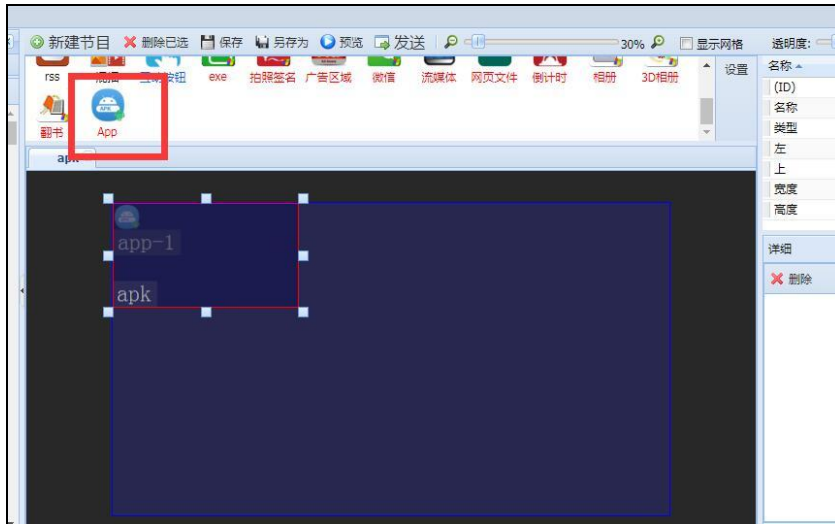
新建节目 删除已选 保存 另存为 预览 发送 30% 显示网格 透明度:

rss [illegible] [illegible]按钮 exe 拍照签名 广告区域 微信 流媒体 网页文件 倒计时 相册 3D相册 设置

翻书 App

apk

app-1

apk

名称
(ID)
名称
类型
左
上
宽度
高度

详细

删除